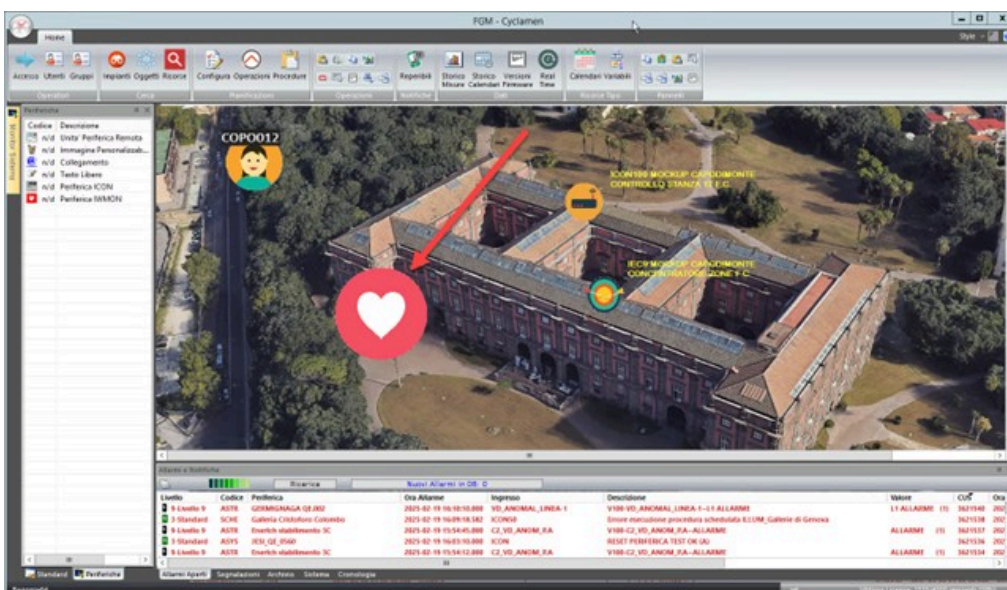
FGM - Cyclamen

Home

Style

Accesso Utenti Gruppi

Operator

Impianti Oggetti Ricerca

Cerca

Configura Operazioni Procedure

Pianificazioni

Operazioni

Reperibili

Notifiche

Storico Misure

Storico Calendari

Versioni Firmware

Real Time

Dati

Calendari Variabili

Risorse Tipo

Periferiche

Codice Descrizione

n/d Unita' Periferica Remota

n/d Immagine Personalizzab...

n/d Collegamento

n/d Testo Libero

n/d Periferica ICON

n/d Periferica IMMON

Standard Periferiche

COPO012

ICON100 MOCKUP CAPODIMONTE CONTROLLO STANZA 1° P.C

ICON MOCKUP CAPODIMONTE CONCENTRATORE ZONE 1° P.C

Allarmi e Notifiche

Ricerca

Nuovi Allarmi in DB: 0

| Livello | Codice | Periferica | Ora Allarme | Ingresso | Descrizione | Valore | CUS | Ora |
|---|---|---|---|---|---|---|---|---|
| 9-Livello 9 | ASTR | GERMIGNAGA QE.002 | 2025-02-19 16:10:10.000 | VD_ANOMAL_LINEA-1 | V100-VD_ANOMAL_LINEA-1--L1 ALLARME | L1 ALLARME (1) | 3621540 | 202 |
| 3-Standard | SCHE | Galleria Cristoforo Colombo | 2025-02-19 16:09:18.582 | ICON50 | Errore esecuzione procedura schedulata ILLUM_Gallerie di Genova | | 3621538 | 202 |
| 9-Livello 9 | ASTR | Enerlich stabilimento 3C | 2025-02-19 15:54:45.000 | C2_VD_ANOM_RA | V100-C2_VD_ANOM_RA--ALLARME | ALLARME (1) | 3621537 | 202 |
| 3-Standard | ASYS | JESI_QE_0560 | 2025-02-19 16:03:10.000 | ICON | RESET PERIFERICA TEST OK (A) | | 3621536 | 202 |
| 9-Livello 9 | ASTR | Enerlich stabilimento 3C | 2025-02-19 15:54:12.000 | C2_VD_ANOM_RA | V100-C2_VD_ANOM_RA--ALLARME | ALLARME (1) | 3621534 | 202 |

Allarmi Aperti Segnalazioni Archivio Sistema Cronologia